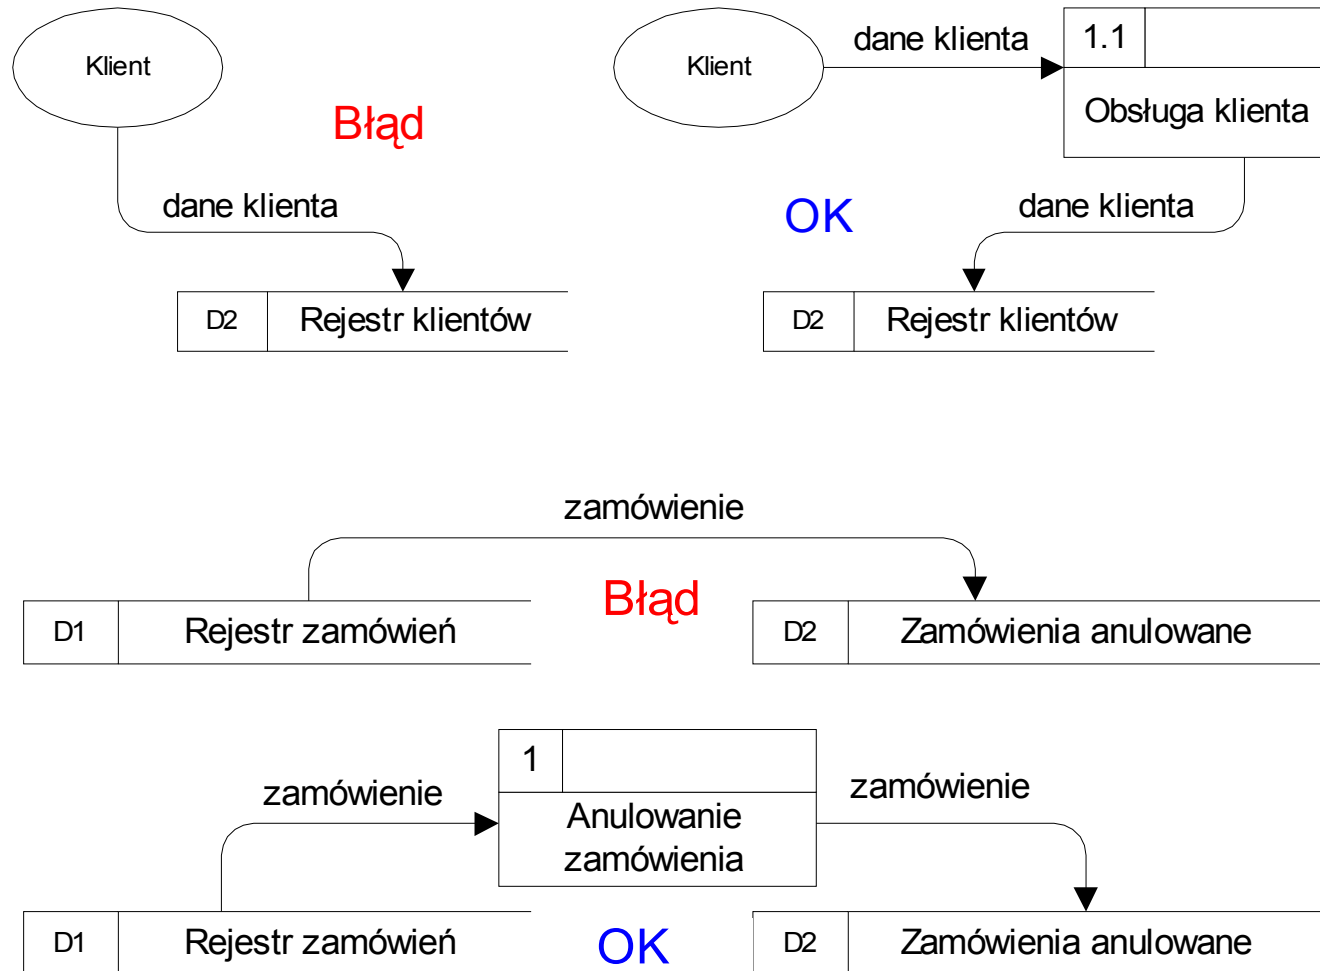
Klient

Błąd

dane klienta

D2 Rejestr klientów

Klient

dane klienta

1.1

Obsługa klienta

OK

dane klienta

D2 Rejestr klientów

zamówienie

D1 Rejestr zamówień

Błąd

D2 Zamówienia anulowane

zamówienie

1

Anulowanie zamówienia

zamówienie

D1 Rejestr zamówień

OK

D2 Zamówienia anulowane